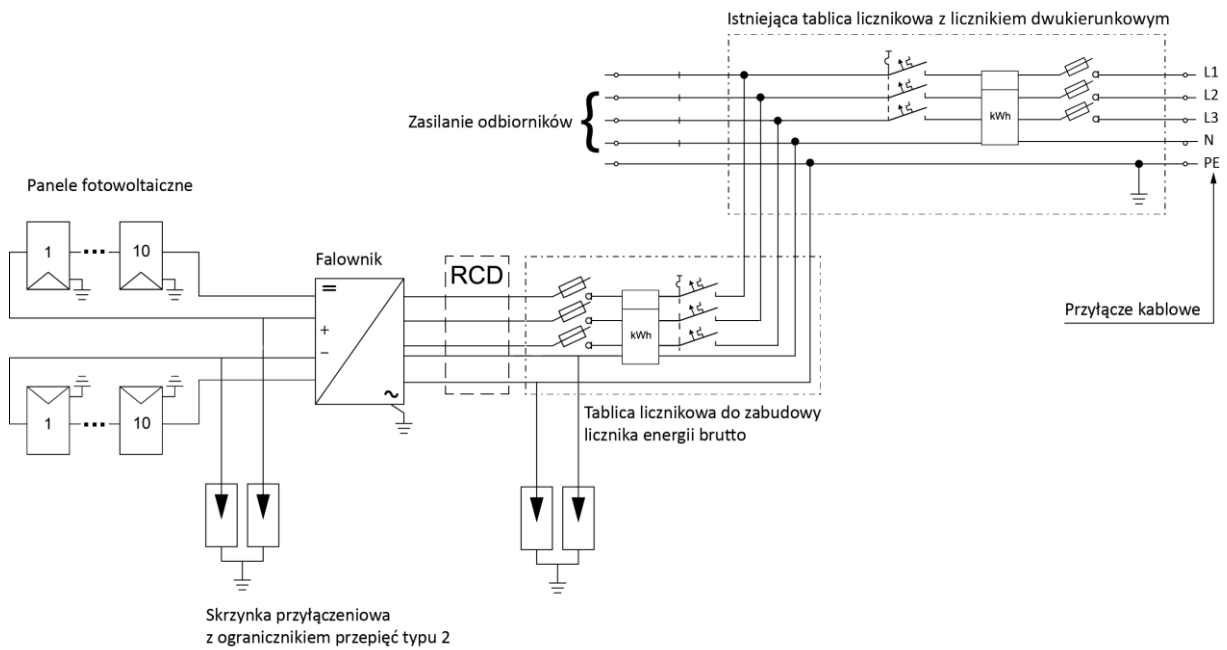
Istniejąca tablica licznikowa z licznikiem dwukierunkowym

Zasilanie odbiorników

kWh

L1
L2
L3
N
PE

Panele fotowoltaiczne

1 10

Falownik

=

+
−

~

RCD

kWh

Przyłącze kablowe

1 10

Tablica licznikowa do zabudowy licznika energii brutto

Skrzynka przyłączeniowa z ogranicznikiem przepięć typu 2